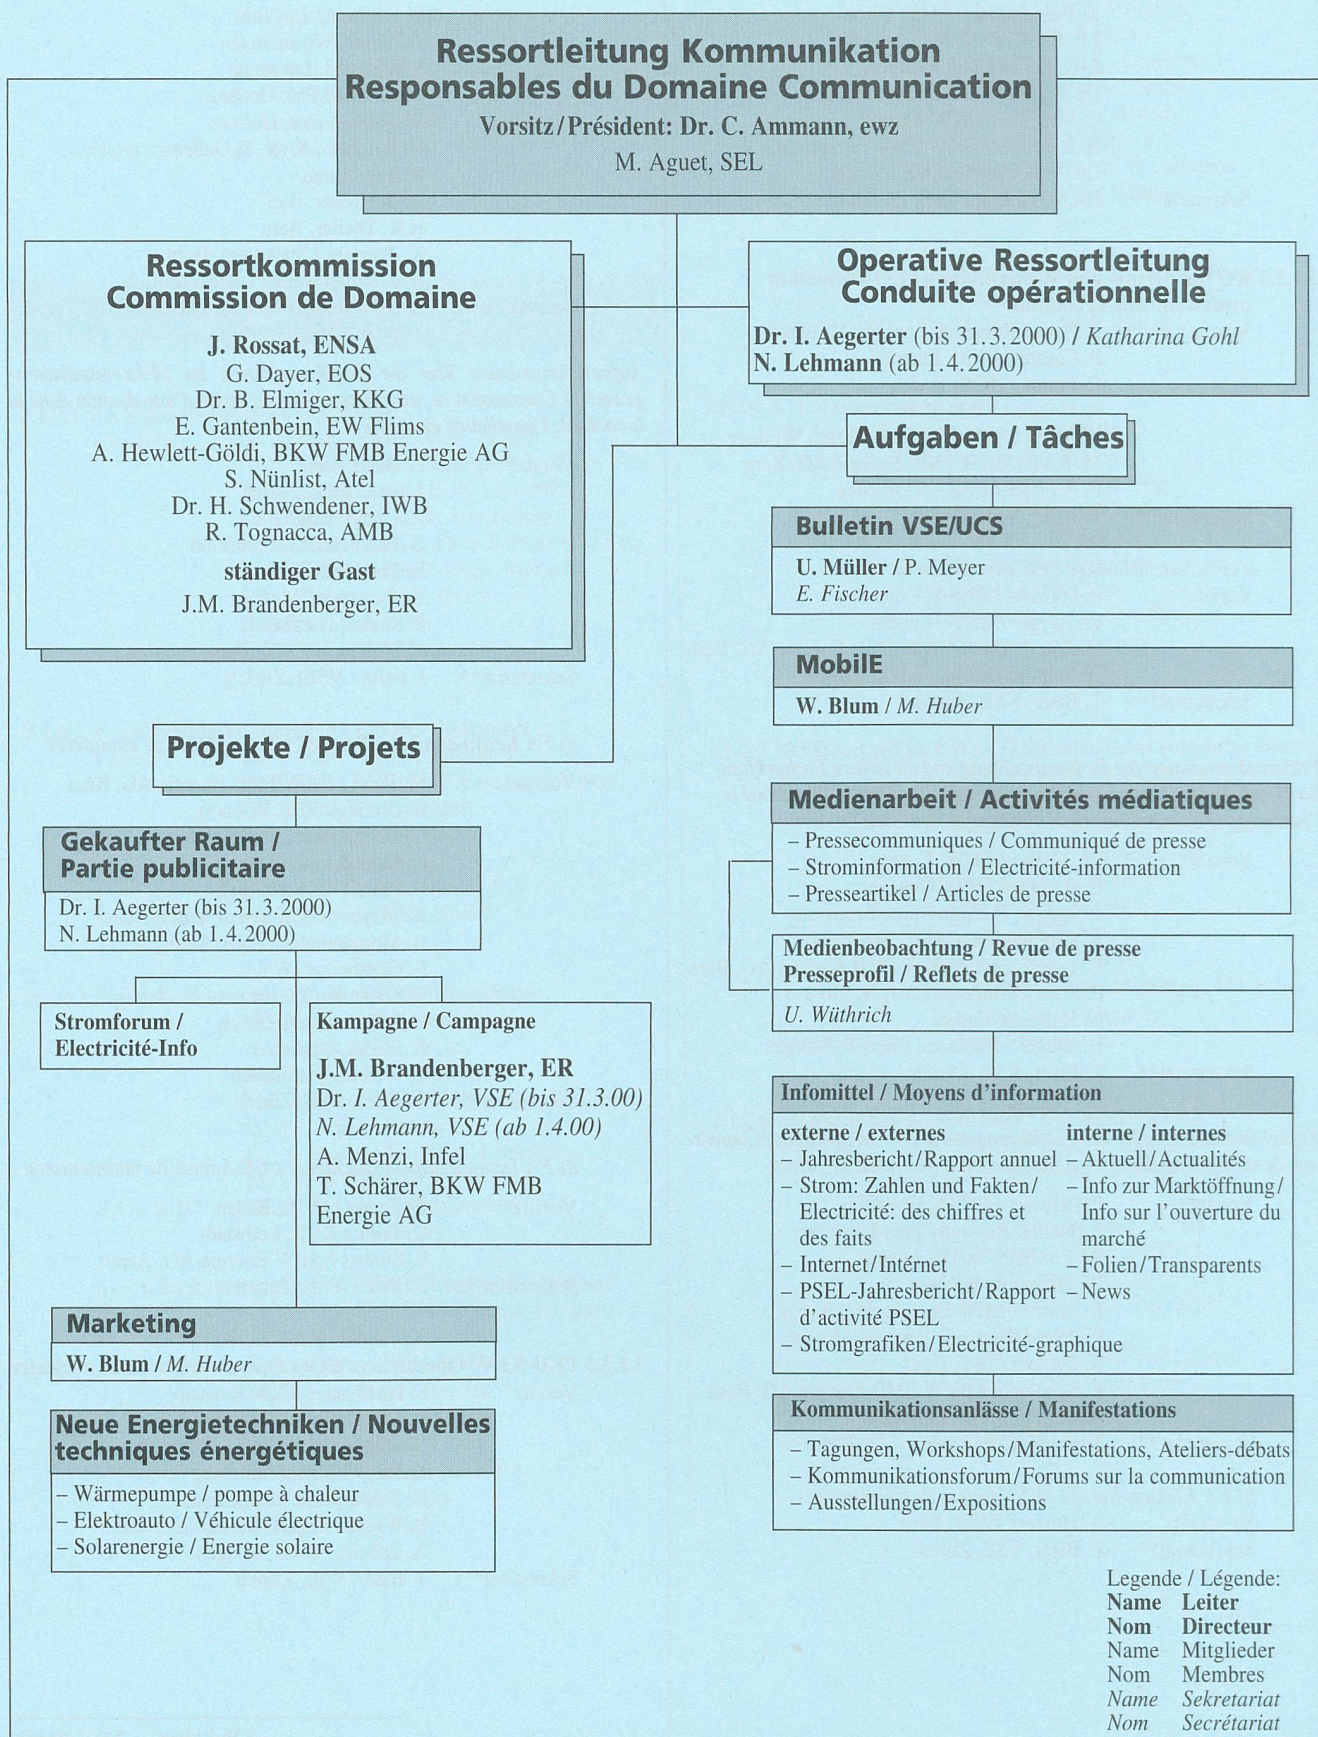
Ressortleitung Kommunikation
Responsables du Domaine Communication
Vorsitz / Président: Dr. C. Ammann, ewz
M. Aguet, SEL

Ressortkommission
Commission de Domaine
J. Rossat, ENSA
G. Dayer, EOS
Dr. B. Elmiger, KKG
E. Gantenbein, EW Flims
A. Hewlett-Göldi, BKW FMB Energie AG
S. Nünlist, Atel
Dr. H. Schwendener, IWB
R. Tognacca, AMB
ständiger Gast
J.M. Brandenberger, ER

Operative Ressortleitung
Conduite opérationnelle
Dr. I. Aegerter (bis 31.3.2000) / Katharina Gohl
N. Lehmann (ab 1.4.2000)

Aufgaben / Tâches

Bulletin VSE/UCS
U. Müller / P. Meyer
E. Fischer

MobilE
W. Blum / M. Huber

Medienarbeit / Activités médiatiques
– Pressecommuniques / Communiqué de presse
– Strominformation / Electricité-information
– Presseartikel / Articles de presse

Medienbeobachtung / Revue de presse
Presseprofil / Reflets de presse
U. Wüthrich

Infomittel / Moyens d'information
externe / externes
– Jahresbericht / Rapport annuel
– Strom: Zahlen und Fakten / Electricité: des chiffres et des faits
– Internet / Intérnet
– PSEL-Jahresbericht / Rapport d'activité PSEL
– Stromgrafiken / Electricité-graphique
interne / internes
– Aktuell / Actualités
– Info zur Marktöffnung / Info sur l'ouverture du marché
– Folien / Transparents
– News

Kommunikationsanlässe / Manifestations
– Tagungen, Workshops / Manifestations, Ateliers-débats
– Kommunikationsforum / Forums sur la communication
– Ausstellungen / Expositions

Projekte / Projets

Gekaufter Raum / Partie publicitaire
Dr. I. Aegerter (bis 31.3.2000)
N. Lehmann (ab 1.4.2000)

Stromforum / Electricité-Info

Kampagne / Campagne
J.M. Brandenberger, ER
Dr. I. Aegerter, VSE (bis 31.3.00)
N. Lehmann, VSE (ab 1.4.00)
A. Menzi, Infel
T. Schärer, BKW FMB Energie AG

Marketing
W. Blum / M. Huber

Neue Energietechniken / Nouvelles techniques énergétiques
– Wärmepumpe / pompe à chaleur
– Elektroauto / Véhicule électrique
– Solarenergie / Energie solaire

Legende / Légende:
Name Leiter
Nom Directeur
Name Mitglieder
Nom Membres
Name Sekretariat
Nom Secrétariat